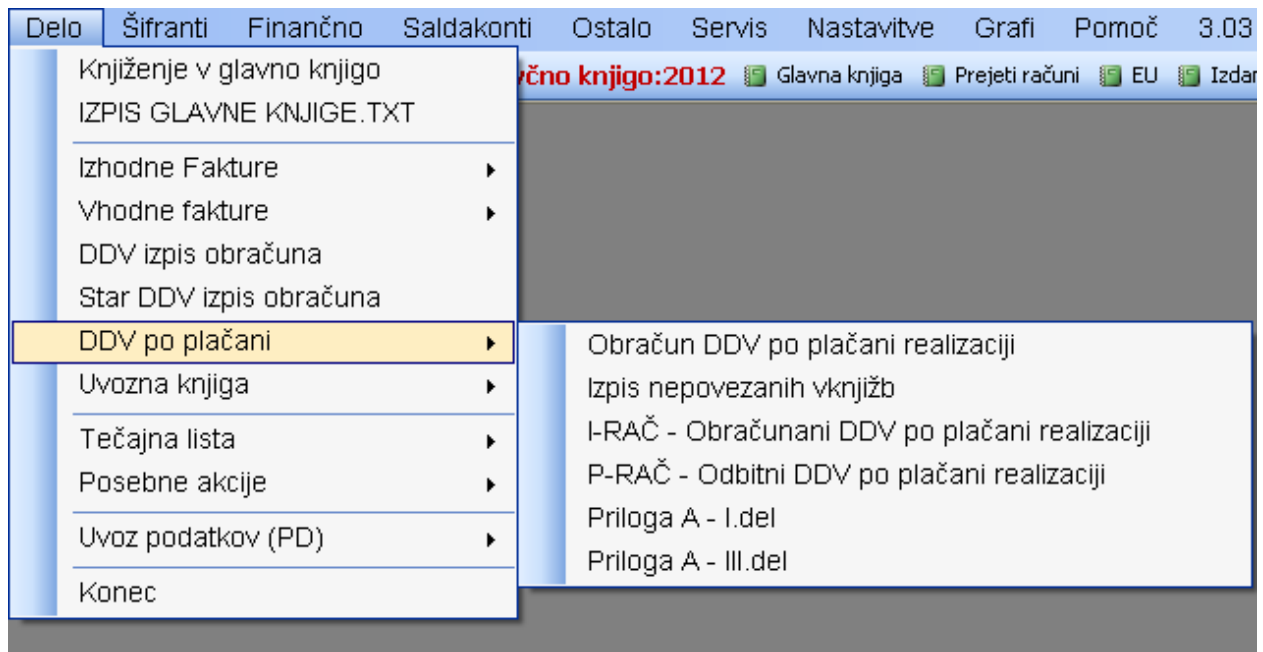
Delo Šifranti Finančno Saldakonti Ostalo Servis Nastavitve Grafi Pomoč 3.03

Knjiženje v glavno knjigo
IZPIS GLAVNE KNJIGE.TXT
Izhodne Fakture
Vhodne fakture
DDV izpis obračuna
Star DDV izpis obračuna
DDV po plačani
Uvozna knjiga
Tečajna lista
Posebne akcije
Uvoz podatkov (PD)
Konec

včno knjigo:2012 Glavna knjiga Prejeti računi EU Izdar

Obračun DDV po plačani realizaciji
Izpis nepovezanih vknjižb
I-RAČ - Obračunani DDV po plačani realizaciji
P-RAČ - Odbitni DDV po plačani realizaciji
Priloga A - I.del
Priloga A - III.del